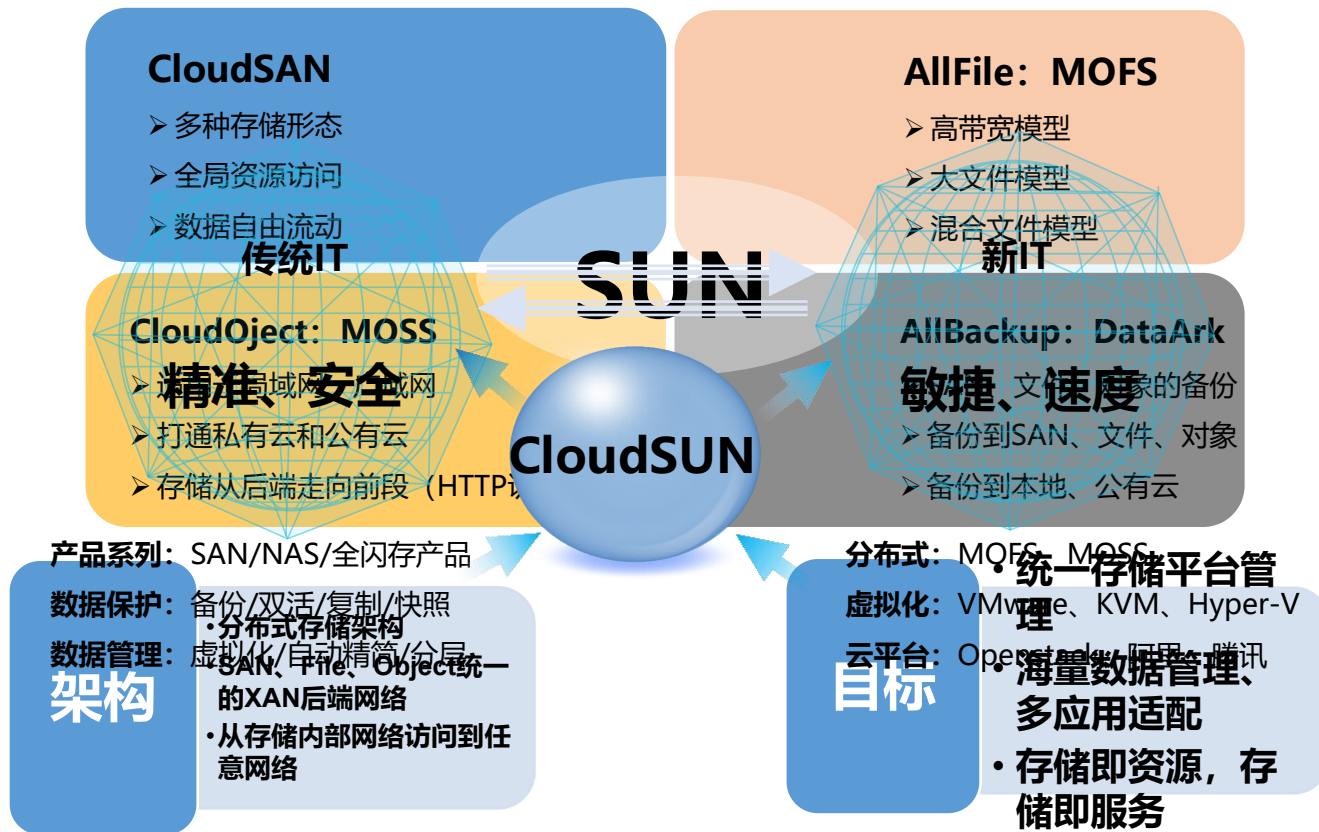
CloudSAN
➢ 多种存储形态
➢ 全局资源访问
➢ 数据自由流动

AllFile：MOFS
➢ 高带宽模型
➢ 大文件模型
➢ 混合文件模型

传统IT

SUN

新IT

CloudOject：MOSS
➢ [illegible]局域网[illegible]域网
精准、安全
➢ 打通私有云和公有云
➢ 存储从后端走向前段（HTTP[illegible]

AllBackup：DataArk
敏捷、速度
➢ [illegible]文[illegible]的备份
➢ 备份到SAN、文件、对象
➢ 备份到本地、公有云

CloudSUN

产品系列：SAN/NAS/全闪存产品
数据保护：备份/双活/复制/快照
数据管理：虚拟化/自动精简/分层

架构
•分布式存储架构
•SAN、File、Object统一的XAN后端网络
•从存储内部网络访问到任意网络

分布式：MOFS、MOSS
虚拟化：VMware、KVM、Hyper-V
云平台：Openstack、阿里、腾讯

目标
• 统一存储平台管理
• 海量数据管理、多应用适配
• 存储即资源，存储即服务